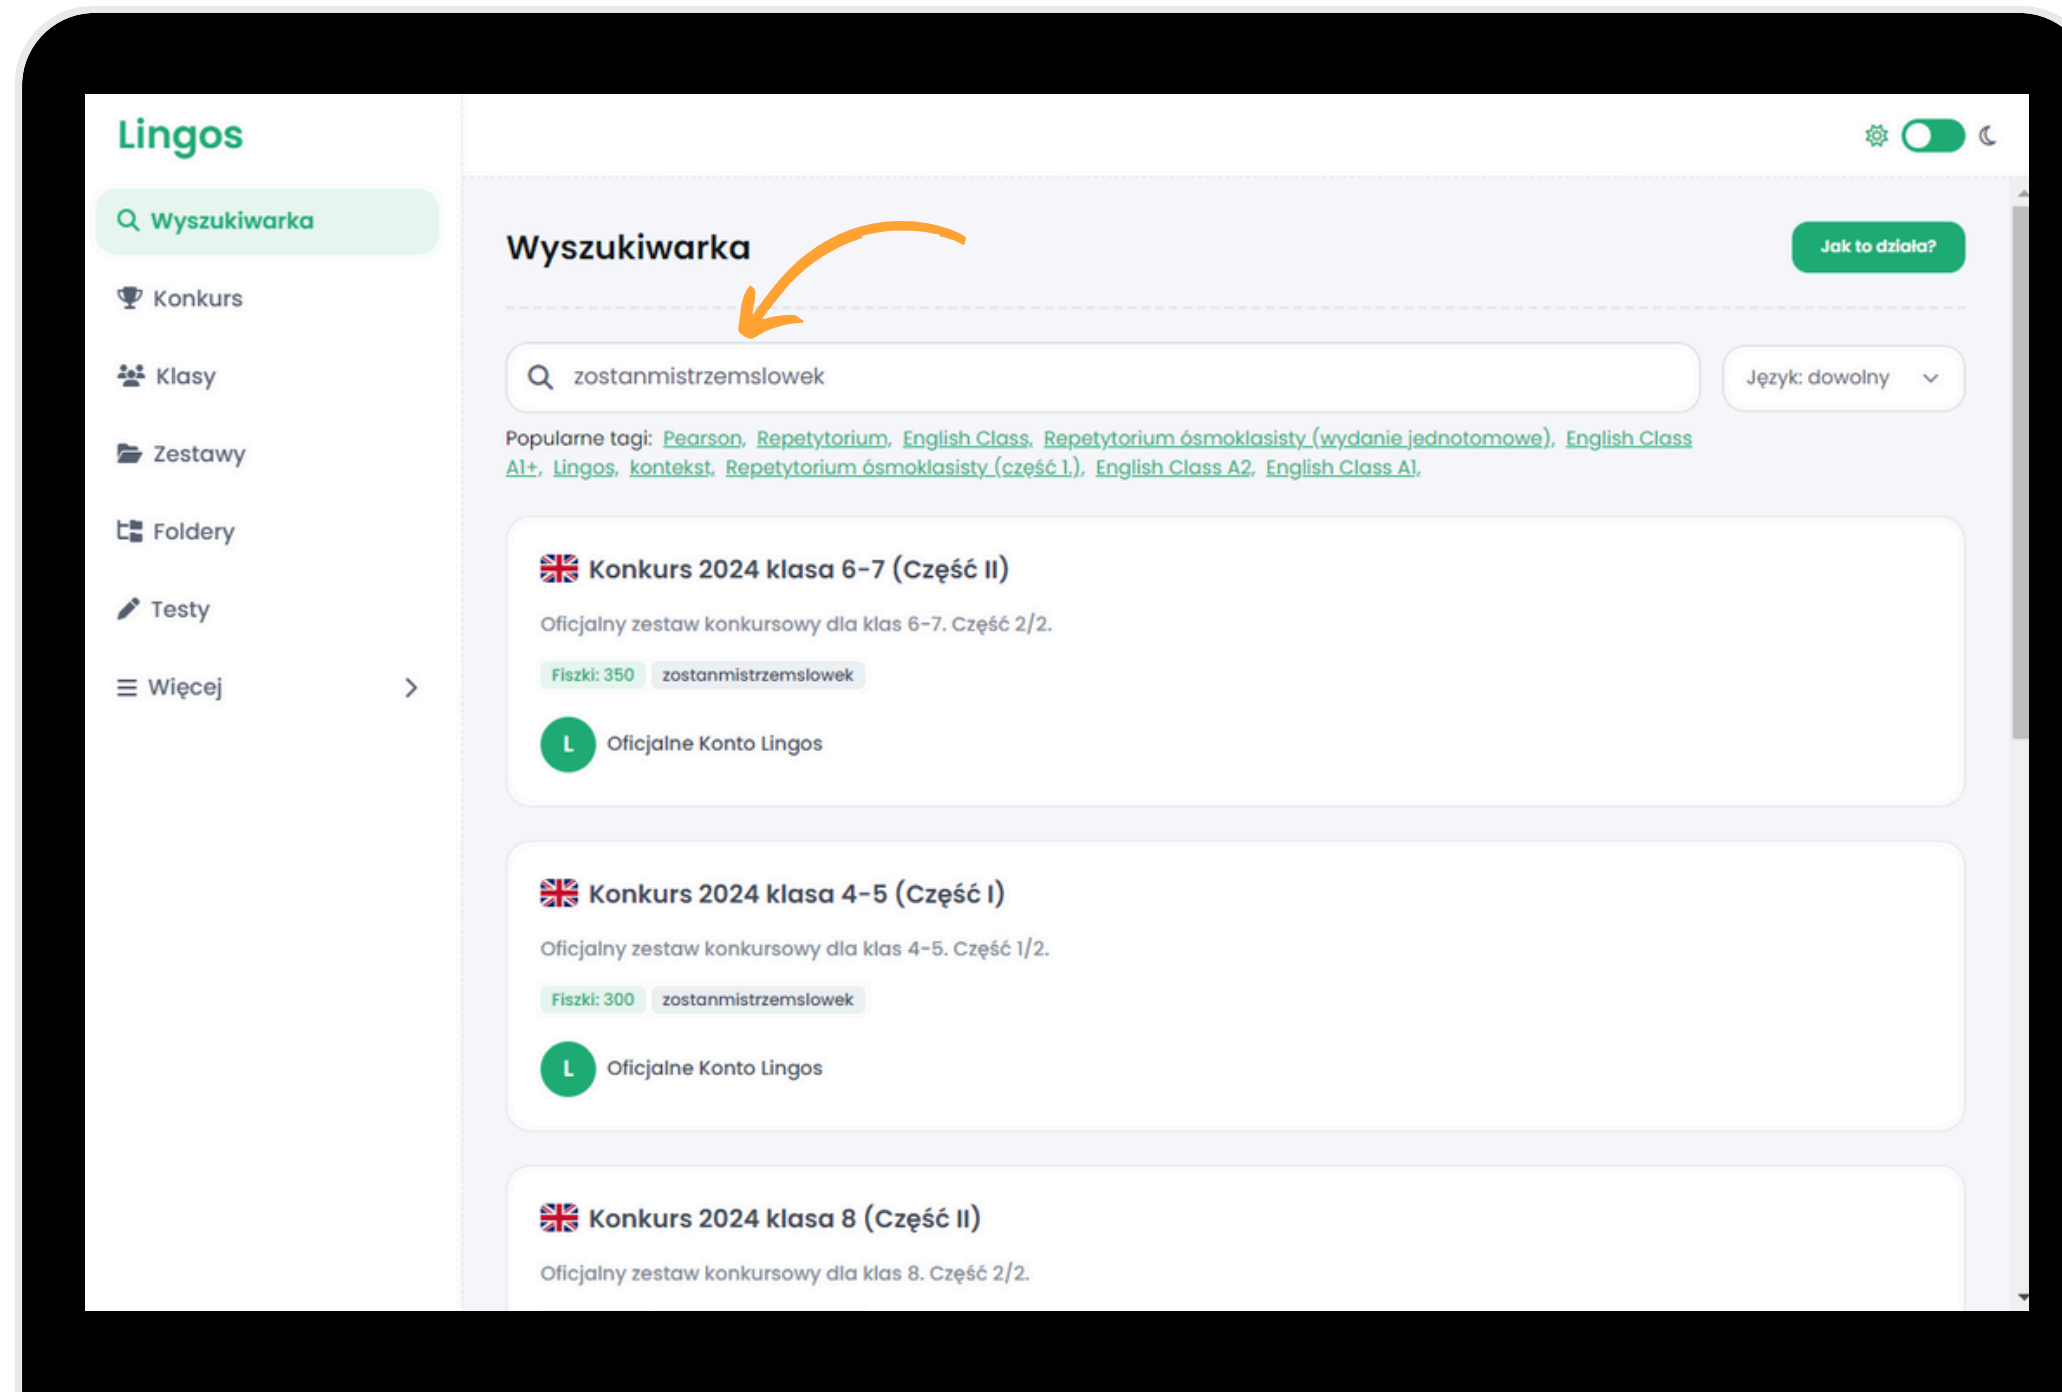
Lingos

Wyszukiwarka

Konkurs

Klasy

Zestawy

Foldery

Testy

Więcej

Wyszukiwarka

Jak to działa?

zostanmistrzemslowek

Język: dowolny

Popularne tagi: Pearson, Repetytorium, English Class, Repetytorium ósmoklasisty (wydanie jednotomowe), English Class A1+, Lingos, kontekst, Repetytorium ósmoklasisty (część 1.), English Class A2, English Class A1,

Konkurs 2024 klasa 6-7 (Część II)

Oficjalny zestaw konkursowy dla klas 6-7. Część 2/2.

Fiszki: 350 zostanmistrzemslowek

L Oficjalne Konto Lingos

Konkurs 2024 klasa 4-5 (Część I)

Oficjalny zestaw konkursowy dla klas 4-5. Część 1/2.

Fiszki: 300 zostanmistrzemslowek

L Oficjalne Konto Lingos

Konkurs 2024 klasa 8 (Część II)

Oficjalny zestaw konkursowy dla klas 8. Część 2/2.